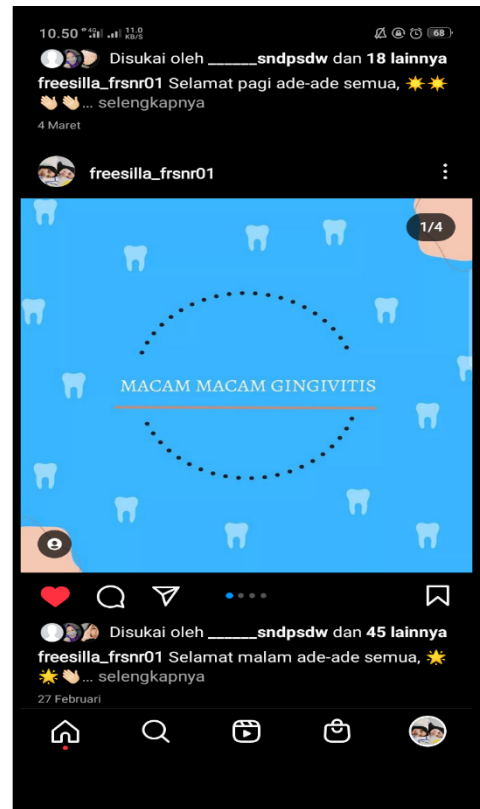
10.50 11,0 KB/S 68

Disukai oleh ______sndpsdw dan 18 lainnya

freesilla_frsnr01 Selamat pagi ade-ade semua, ☀️☀️ 👏👏... selengkapnya

4 Maret

freesilla_frsnr01

1/4

MACAM MACAM GINGIVITIS

Disukai oleh ______sndpsdw dan 45 lainnya

freesilla_frsnr01 Selamat malam ade-ade semua, 🌟🌟👏... selengkapnya

27 Februari